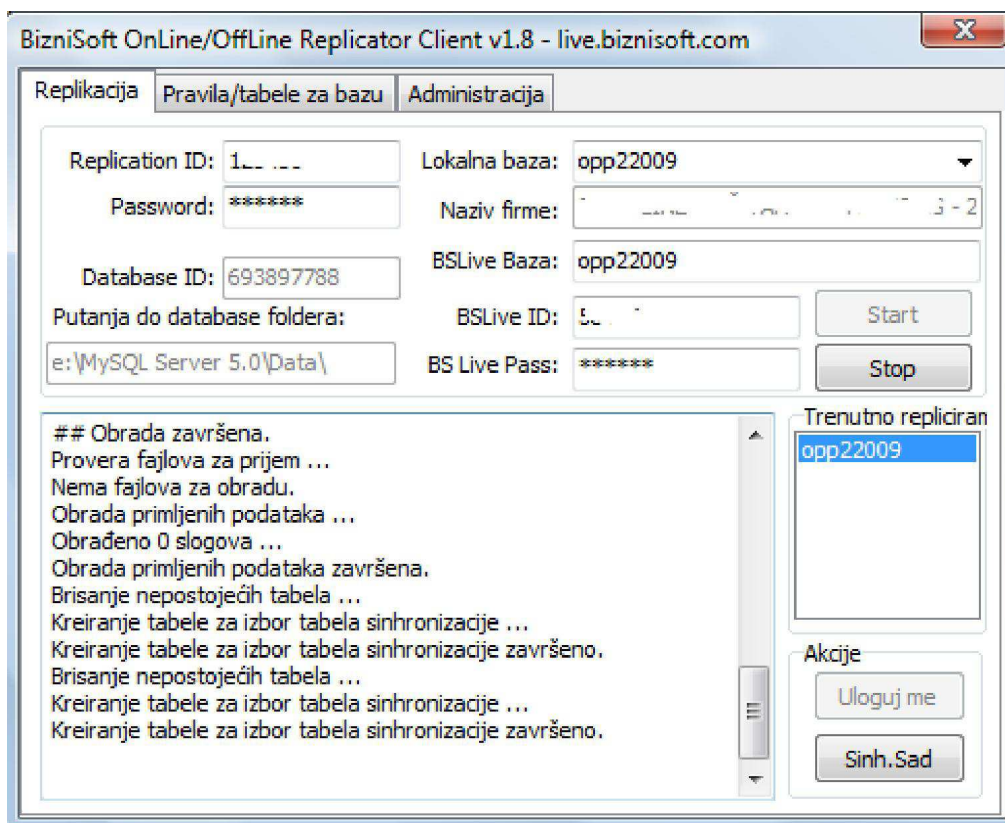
BizniSoft OnLine/OffLine Replicator Client v1.8 - live.biznisoft.com

X

Replikacija | Pravila/tabele za bazu | Administracija

Replication ID: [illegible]

Password: ******

Database ID: 693897788

Putanja do database foldera:

e:\MySQL Server 5.0\Data\

Lokalna baza: opp22009

Naziv firme: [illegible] - 2

BSLive Baza: opp22009

BSLive ID: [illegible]

BS Live Pass: ******

Start

Stop

## Obrada završena.
Provera fajlova za prijem ...
Nema fajlova za obradu.
Obrada primljenih podataka ...
Obrađeno 0 slogova ...
Obrada primljenih podataka završena.
Brisanje nepostoječih tabela ...
Kreiranje tabele za izbor tabela sinhronizacije ...
Kreiranje tabele za izbor tabela sinhronizacije završeno.
Brisanje nepostoječih tabela ...
Kreiranje tabele za izbor tabela sinhronizacije ...
Kreiranje tabele za izbor tabela sinhronizacije završeno.

Trenutno repliciran

opp22009

Akcije

Uloguj me

Sinh.Sad